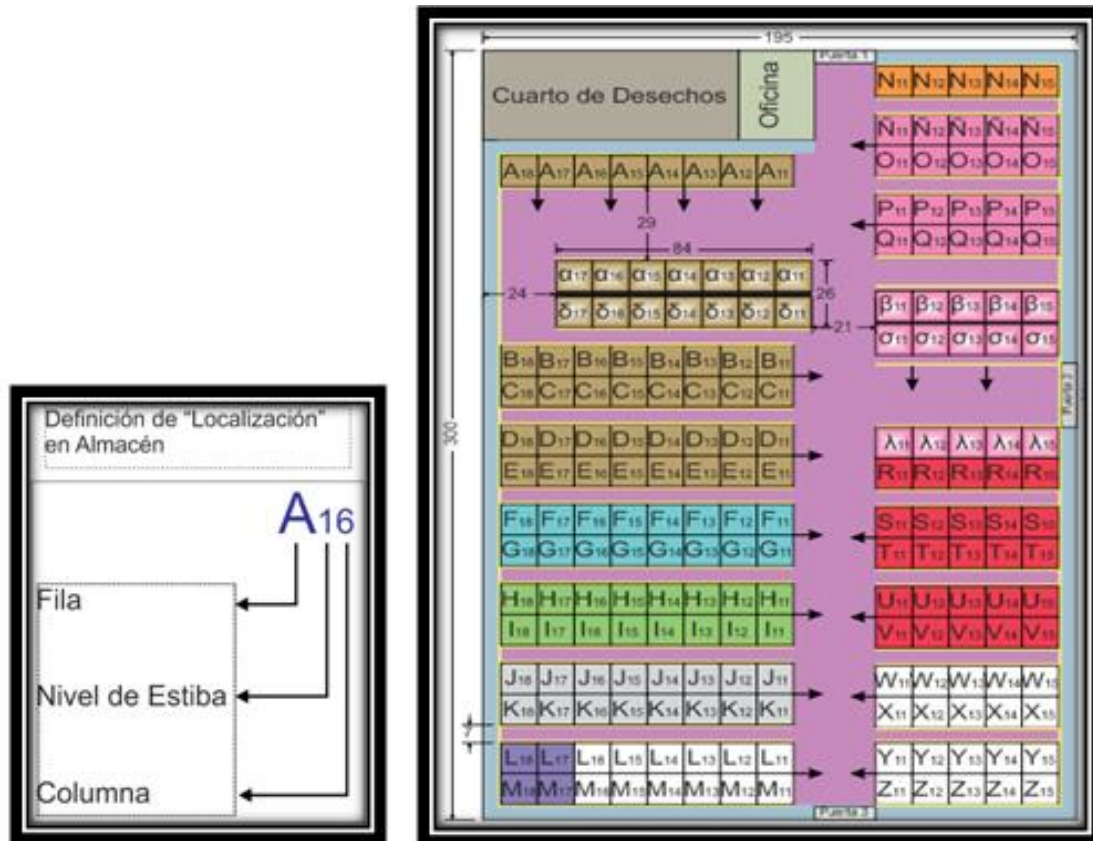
Definición de "Localización" en Almacén

$A_{16}$

Fila

Nivel de Estiba

Columna

195

Puerta 1

Cuarto de Desechos

Oficina

$N_{11}$ $N_{12}$ $N_{13}$ $N_{14}$ $N_{15}$

$Ñ_{11}$ $Ñ_{12}$ $Ñ_{13}$ $Ñ_{14}$ $Ñ_{15}$

$O_{11}$ $O_{12}$ $O_{13}$ $O_{14}$ $O_{15}$

$A_{18}$ $A_{17}$ $A_{16}$ $A_{15}$ $A_{14}$ $A_{13}$ $A_{12}$ $A_{11}$

29

$P_{11}$ $P_{12}$ $P_{13}$ $P_{14}$ $P_{15}$

$Q_{11}$ $Q_{12}$ $Q_{13}$ $Q_{14}$ $Q_{15}$

84

$\alpha_{17}$ $\alpha_{16}$ $\alpha_{15}$ $\alpha_{14}$ $\alpha_{13}$ $\alpha_{12}$ $\alpha_{11}$

26

24

$\delta_{17}$ $\delta_{16}$ $\delta_{15}$ $\delta_{14}$ $\delta_{13}$ $\delta_{12}$ $\delta_{11}$

21

$\beta_{11}$ $\beta_{12}$ $\beta_{13}$ $\beta_{14}$ $\beta_{15}$

$\sigma_{11}$ $\sigma_{12}$ $\sigma_{13}$ $\sigma_{14}$ $\sigma_{15}$

$B_{18}$ $B_{17}$ $B_{16}$ $B_{15}$ $B_{14}$ $B_{13}$ $B_{12}$ $B_{11}$

$C_{18}$ $C_{17}$ $C_{16}$ $C_{15}$ $C_{14}$ $C_{13}$ $C_{12}$ $C_{11}$

Puerta 2

300

$D_{18}$ $D_{17}$ $D_{16}$ $D_{15}$ $D_{14}$ $D_{13}$ $D_{12}$ $D_{11}$

$E_{18}$ $E_{17}$ $E_{16}$ $E_{15}$ $E_{14}$ $E_{13}$ $E_{12}$ $E_{11}$

$\lambda_{11}$ $\lambda_{12}$ $\lambda_{13}$ $\lambda_{14}$ $\lambda_{15}$

$R_{11}$ $R_{12}$ $R_{13}$ $R_{14}$ $R_{15}$

$F_{18}$ $F_{17}$ $F_{16}$ $F_{15}$ $F_{14}$ $F_{13}$ $F_{12}$ $F_{11}$

$G_{18}$ $G_{17}$ $G_{16}$ $G_{15}$ $G_{14}$ $G_{13}$ $G_{12}$ $G_{11}$

$S_{11}$ $S_{12}$ $S_{13}$ $S_{14}$ $S_{15}$

$T_{11}$ $T_{12}$ $T_{13}$ $T_{14}$ $T_{15}$

$H_{18}$ $H_{17}$ $H_{16}$ $H_{15}$ $H_{14}$ $H_{13}$ $H_{12}$ $H_{11}$

$I_{18}$ $I_{17}$ $I_{16}$ $I_{15}$ $I_{14}$ $I_{13}$ $I_{12}$ $I_{11}$

$U_{11}$ $U_{12}$ $U_{13}$ $U_{14}$ $U_{15}$

$V_{11}$ $V_{12}$ $V_{13}$ $V_{14}$ $V_{15}$

$J_{18}$ $J_{17}$ $J_{16}$ $J_{15}$ $J_{14}$ $J_{13}$ $J_{12}$ $J_{11}$

$K_{18}$ $K_{17}$ $K_{16}$ $K_{15}$ $K_{14}$ $K_{13}$ $K_{12}$ $K_{11}$

$W_{11}$ $W_{12}$ $W_{13}$ $W_{14}$ $W_{15}$

$X_{11}$ $X_{12}$ $X_{13}$ $X_{14}$ $X_{15}$

7

$L_{18}$ $L_{17}$ $L_{16}$ $L_{15}$ $L_{14}$ $L_{13}$ $L_{12}$ $L_{11}$

$M_{18}$ $M_{17}$ $M_{16}$ $M_{15}$ $M_{14}$ $M_{13}$ $M_{12}$ $M_{11}$

$Y_{11}$ $Y_{12}$ $Y_{13}$ $Y_{14}$ $Y_{15}$

$Z_{11}$ $Z_{12}$ $Z_{13}$ $Z_{14}$ $Z_{15}$

Puerta 3